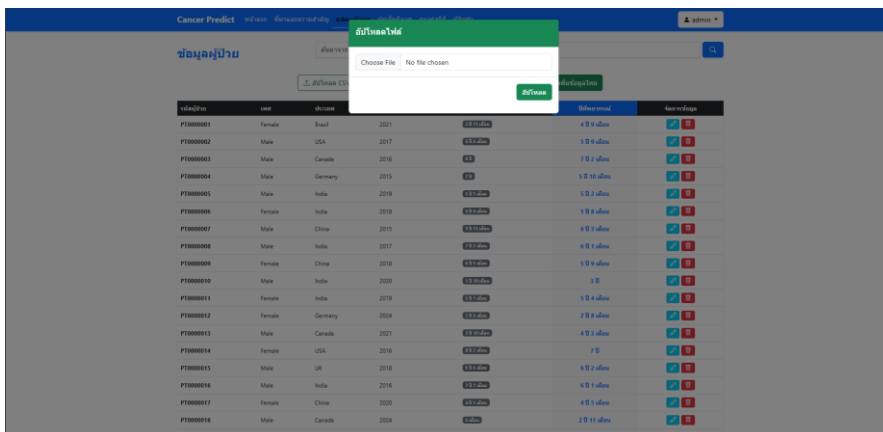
Cancer Predict หน้าแรก ข้อมูลผู้ป่วย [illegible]

admin

ข้อมูลผู้ป่วย

ค้นหา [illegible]

อัปโหลด CSV

เพิ่มข้อมูลใหม่

อัปโหลดไฟล์

Choose File No file chosen

อัปโหลด

| รหัสผู้ป่วย | เพศ | ประเทศ | | | ปีที่คาดการณ์ | จัดการข้อมูล |
|---|---|---|---|---|---|---|
| PT0000001 | Female | Brazil | 2021 | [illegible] | 4 ปี 9 เดือน | |
| PT0000002 | Male | USA | 2017 | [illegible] | 5 ปี 9 เดือน | |
| PT0000003 | Male | Canada | 2016 | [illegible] | 7 ปี 3 เดือน | |
| PT0000004 | Male | Germany | 2015 | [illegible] | 5 ปี 10 เดือน | |
| PT0000005 | Male | India | 2019 | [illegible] | 5 ปี 3 เดือน | |
| PT0000006 | Female | India | 2018 | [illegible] | 1 ปี 8 เดือน | |
| PT0000007 | Male | China | 2015 | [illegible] | 4 ปี 3 เดือน | |
| PT0000008 | Male | India | 2017 | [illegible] | 6 ปี 1 เดือน | |
| PT0000009 | Female | China | 2018 | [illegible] | 5 ปี 9 เดือน | |
| PT0000010 | Male | India | 2020 | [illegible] | 3 ปี | |
| PT0000011 | Female | India | 2019 | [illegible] | 5 ปี 4 เดือน | |
| PT0000012 | Female | Germany | 2024 | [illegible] | 2 ปี 8 เดือน | |
| PT0000013 | Male | Canada | 2021 | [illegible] | 4 ปี 3 เดือน | |
| PT0000014 | Female | USA | 2016 | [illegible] | 7 ปี | |
| PT0000015 | Male | UK | 2018 | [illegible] | 6 ปี 2 เดือน | |
| PT0000016 | Male | India | 2016 | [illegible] | 6 ปี 1 เดือน | |
| PT0000017 | Female | China | 2020 | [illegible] | 4 ปี 5 เดือน | |
| PT0000018 | Male | Canada | 2024 | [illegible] | 2 ปี 11 เดือน | |